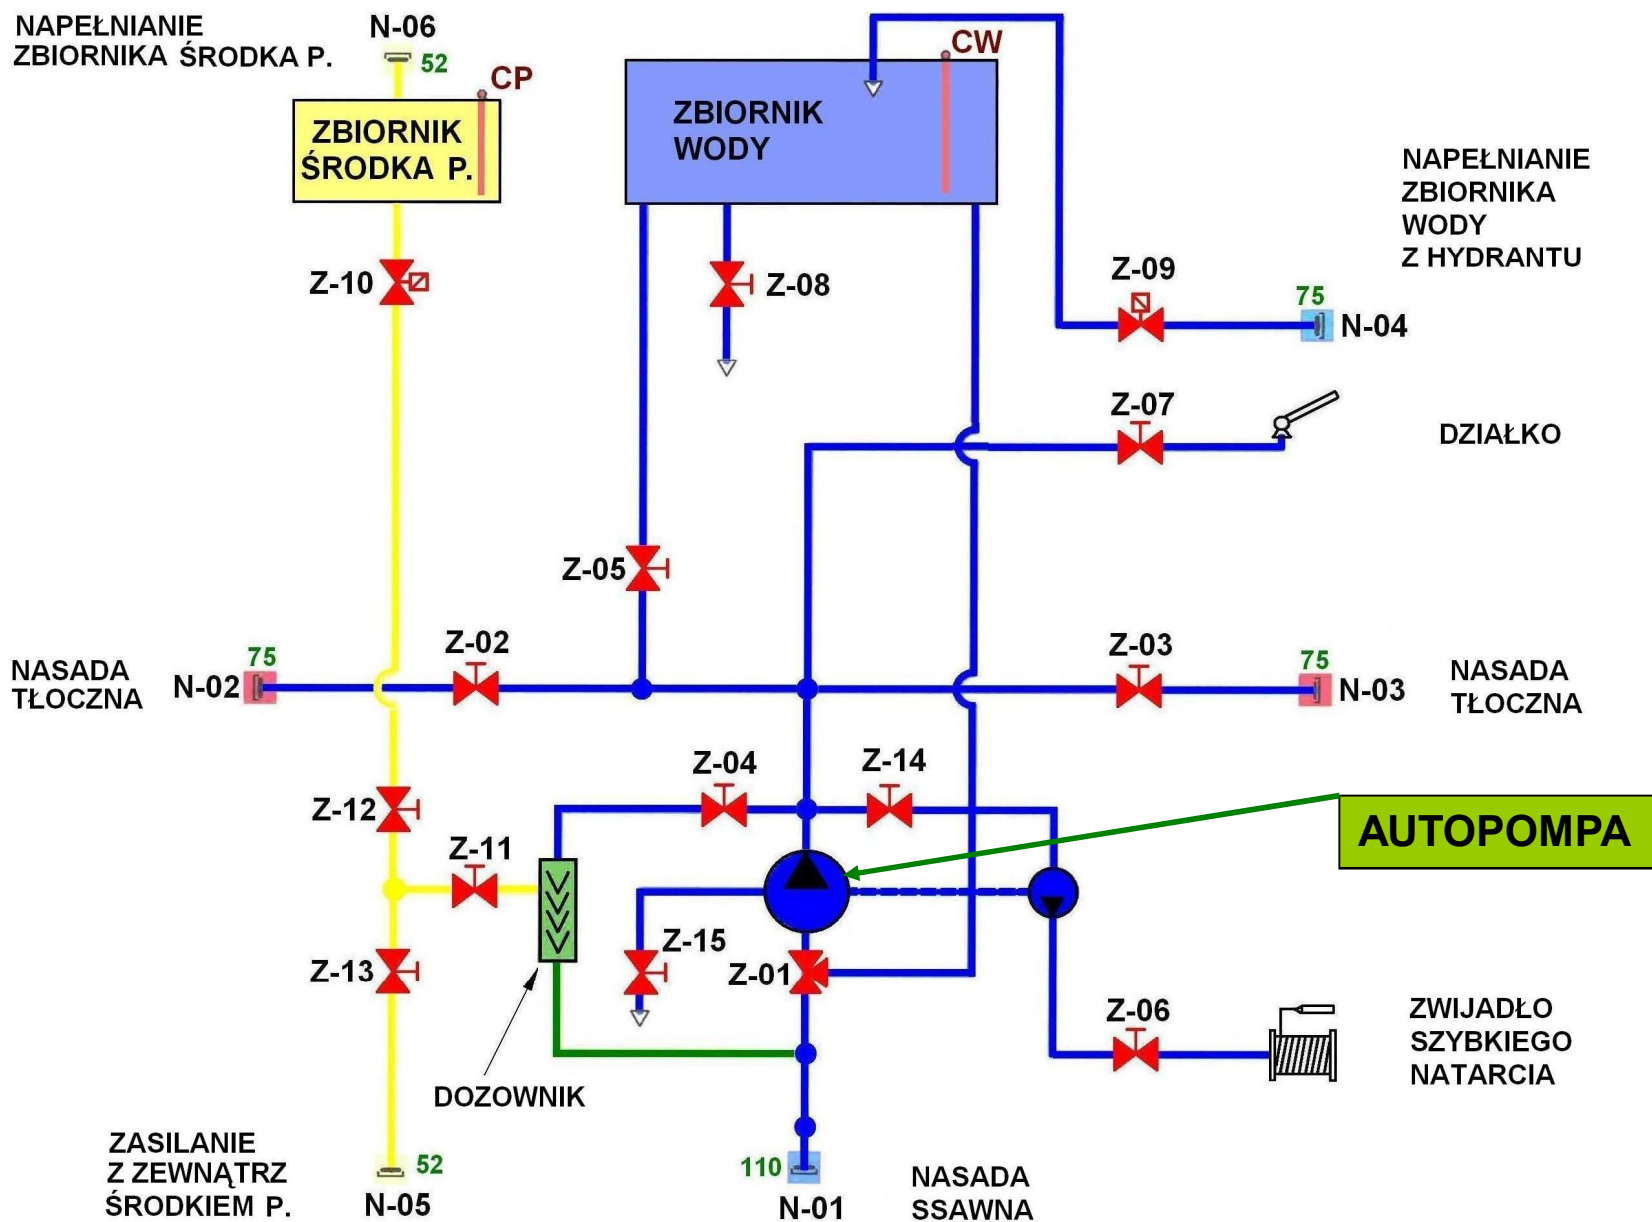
NAPEŁNIANIE ZBIORNIKA ŚRODKA P.

N-06
52
CP
ZBIORNIK ŚRODKA P.

CW
ZBIORNIK WODY

NAPEŁNIANIE ZBIORNIKA WODY Z HYDRANTU

Z-10
Z-08
Z-09
75
N-04

Z-07
DZIAŁKO

Z-05

NASADA TŁOCZNA
75
N-02
Z-02
Z-03
75
N-03
NASADA TŁOCZNA

Z-04
Z-14
Z-12
AUTOPOMPA
Z-11
Z-15
Z-01
Z-13
Z-06
ZWIJADŁO SZYBKIEGO NATARCIA

DOZOWNIK

ZASILANIE Z ZEWNĄTRZ ŚRODKIEM P.
52
N-05
110
N-01
NASADA SSAWNA